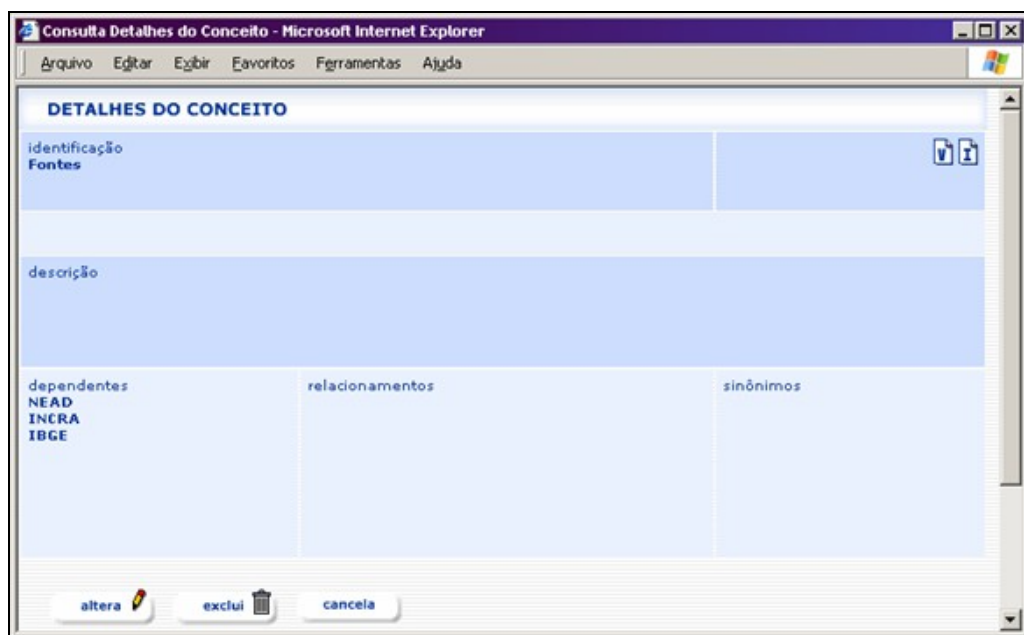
Consulta Detalhes do Conceito - Microsoft Internet Explorer

Arquivo Editar Exibir Favoritos Ferramentas Ajuda

DETALHES DO CONCEITO

identificação
Fontes

descrição

dependentes
NEAD
INCRA
IBGE

relacionamentos

sinônimos

altera

exclui

cancela